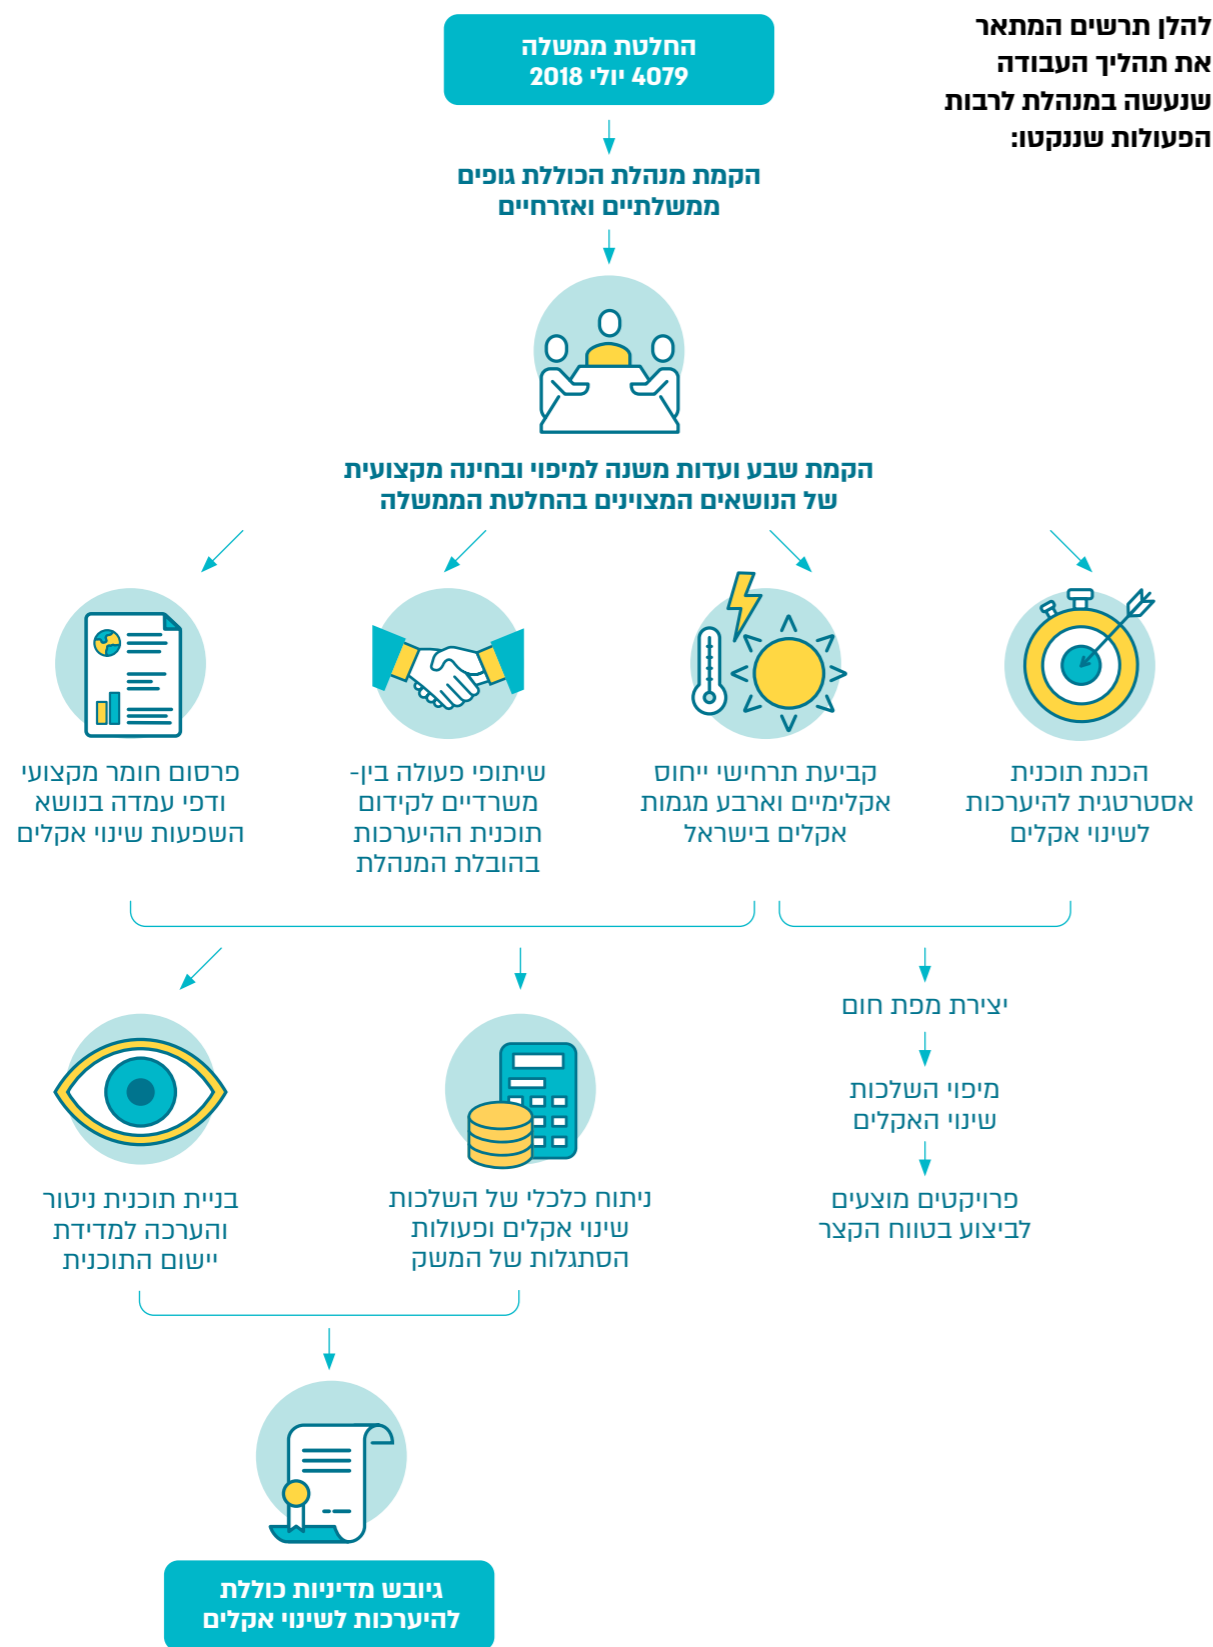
להלן תרשים המתאר את תהליך העבודה שנעשה במנהלת לרבות הפעולות שננקטו:

החלטת ממשלה
4079 יולי 2018

הקמת מנהלת הכוללת גופים ממשלתיים ואזרחיים

הקמת שבע ועדות משנה למיפוי ובחינה מקצועית של הנושאים המצוינים בהחלטת הממשלה

הכנת תוכנית אסטרטגית להיערכות לשינוי אקלים

קביעת תרחישי ייחוס אקלימיים וארבע מגמות אקלים בישראל

שיתופי פעולה בין-משרדיים לקידום תוכנית ההיערכות בהובלת המנהלת

פרסום חומר מקצועי ודפי עמדה בנושא השפעות שינוי אקלים

יצירת מפת חום

מיפוי השלכות שינוי האקלים

פרויקטים מוצעים לביצוע בטווח הקצר

ניתוח כלכלי של השלכות שינוי אקלים ופעולות הסתגלות של המשק

בניית תוכנית ניטור והערכה למדידת יישום התוכנית

גיבוש מדיניות כוללת להיערכות לשינוי אקלים